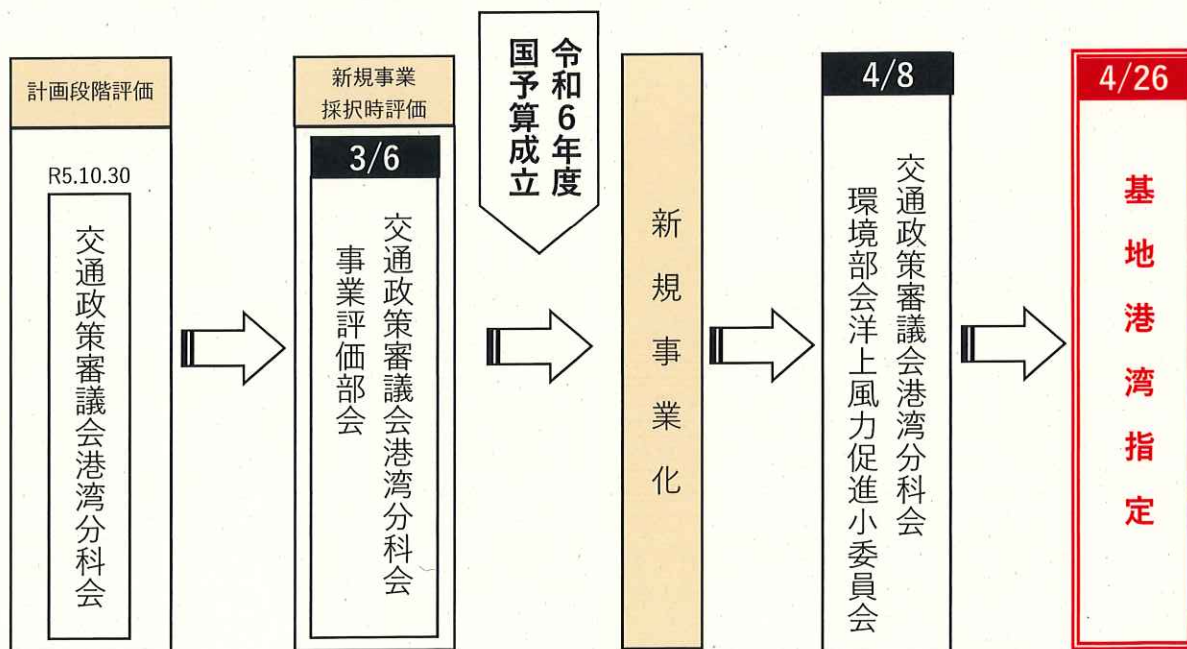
計画段階評価

R5.10.30

交通政策審議会港湾分科会

新規事業採択時評価

3/6

交通政策審議会港湾分科会事業評価部会

令和6年度国予算成立

新規事業化

4/8

交通政策審議会港湾分科会環境部会洋上風力促進小委員会

4/26

基地港湾指定